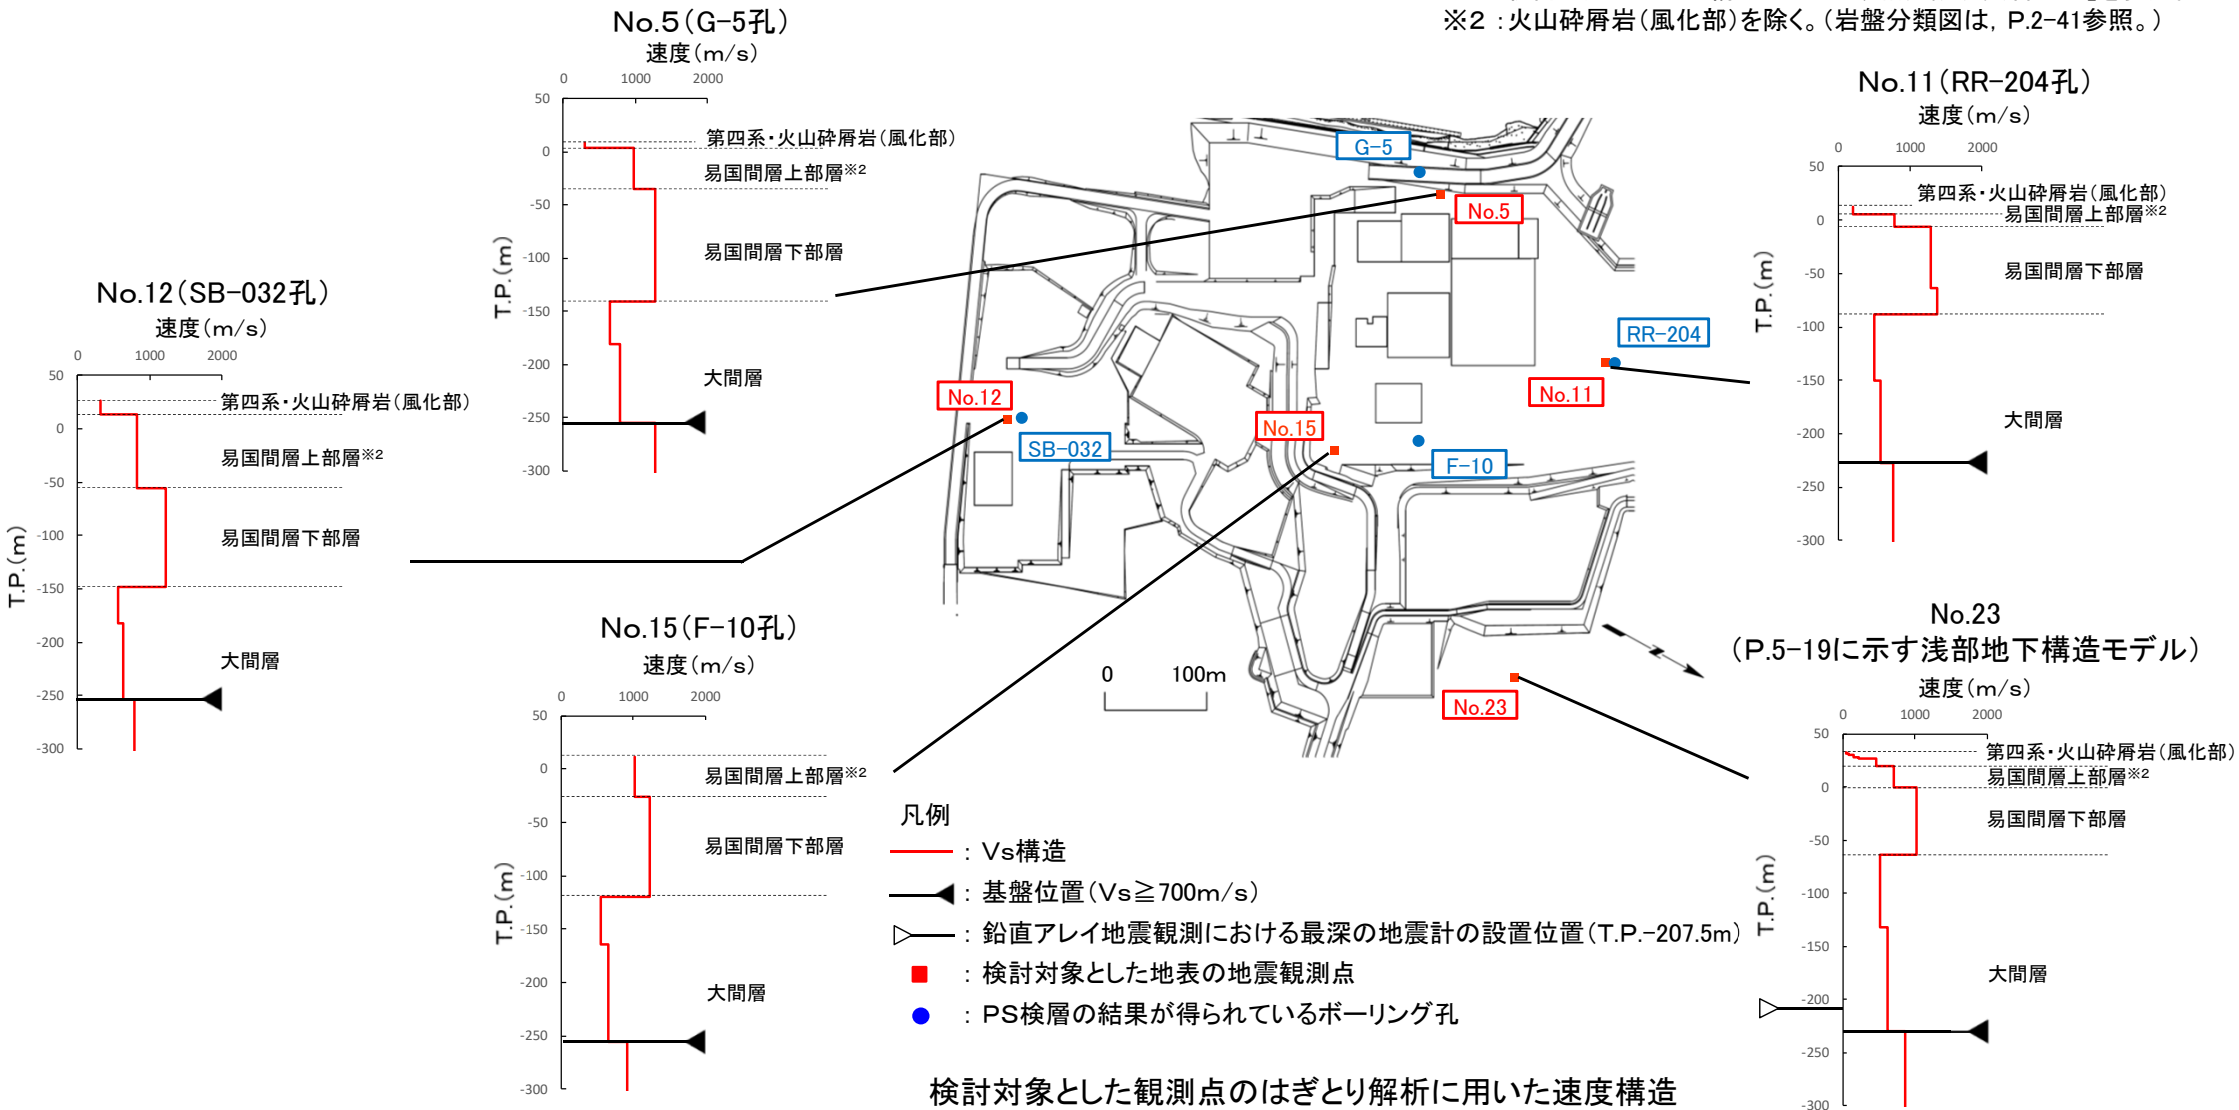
※2 :火山砕屑岩(風化部)を除く。(岩盤分類図は，P.2-41参照。)

No.5(G-5孔)
速度(m/s)
0 1000 2000
50
0
-50
-100
-150
-200
-250
-300
T.P.(m)
第四系・火山砕屑岩(風化部)
易国間層上部層※2
易国間層下部層
大間層

No.11(RR-204孔)
速度(m/s)
0 1000 2000
50
0
-50
-100
-150
-200
-250
-300
T.P.(m)
第四系・火山砕屑岩(風化部)
易国間層上部層※2
易国間層下部層
大間層

No.12(SB-032孔)
速度(m/s)
0 1000 2000
50
0
-50
-100
-150
-200
-250
-300
T.P.(m)
第四系・火山砕屑岩(風化部)
易国間層上部層※2
易国間層下部層
大間層

G-5
No.5
RR-204
No.11
No.12
SB-032
No.15
F-10
0 100m
No.23

No.15(F-10孔)
速度(m/s)
0 1000 2000
50
0
-50
-100
-150
-200
-250
-300
T.P.(m)
易国間層上部層※2
易国間層下部層
大間層

No.23
(P.5-19に示す浅部地下構造モデル)
速度(m/s)
0 1000 2000
50
0
-50
-100
-150
-200
-250
-300
T.P.(m)
第四系・火山砕屑岩(風化部)
易国間層上部層※2
易国間層下部層
大間層

凡例
: Vs構造
: 基盤位置(Vs≧700m/s)
: 鉛直アレイ地震観測における最深の地震計の設置位置(T.P.-207.5m)
: 検討対象とした地表の地震観測点
: PS検層の結果が得られているボーリング孔

検討対象とした観測点のはぎとり解析に用いた速度構造